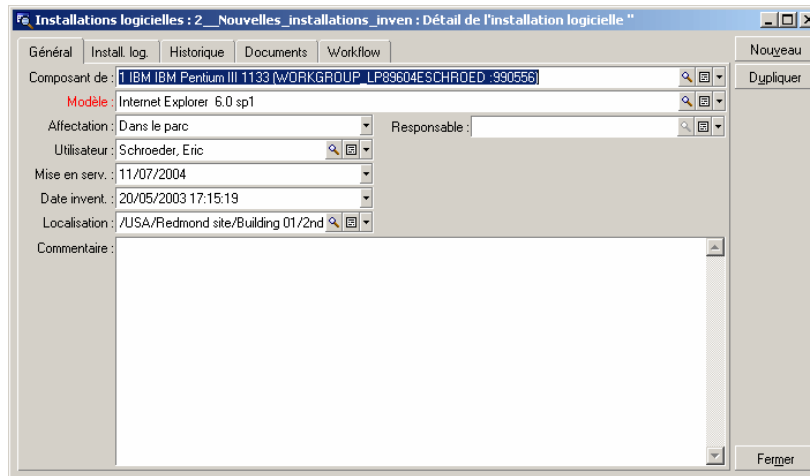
Installations logicielles : 2__Nouvelles_installations_inven : Détail de l'installation logicielle ''

Général | Install. log. | Historique | Documents | Workflow

Nouveau
Dupliquer

Composant de : 1 IBM IBM Pentium III 1133 (WORKGROUP_LP89604ESCHROED :990556)
Modèle : Internet Explorer 6.0 sp1
Affectation : Dans le parc
Responsable :
Utilisateur : Schroeder, Eric
Mise en serv. : 11/07/2004
Date invent. : 20/05/2003 17:15:19
Localisation : /USA/Redmond site/Building 01/2nd
Commentaire :

Fermer